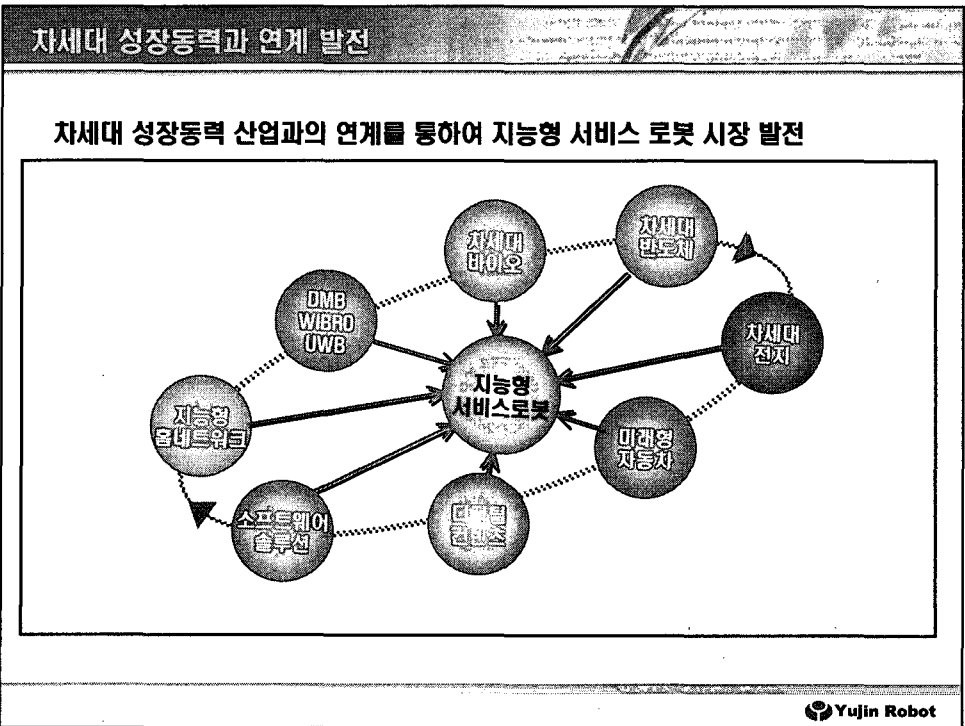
차세대 성장동력과 연계 발전

차세대 성장동력 산업과의 연계를 통하여 지능형 서비스 로봇 시장 발전

차세대 바이오

차세대 반도체

DMB WIBRO UWB

차세대 전지

지능형 서비스로봇

지능형 홈네트워크

미래형 자동차

소프트웨어 솔루션

디지털 컨텐츠

Yujin Robot